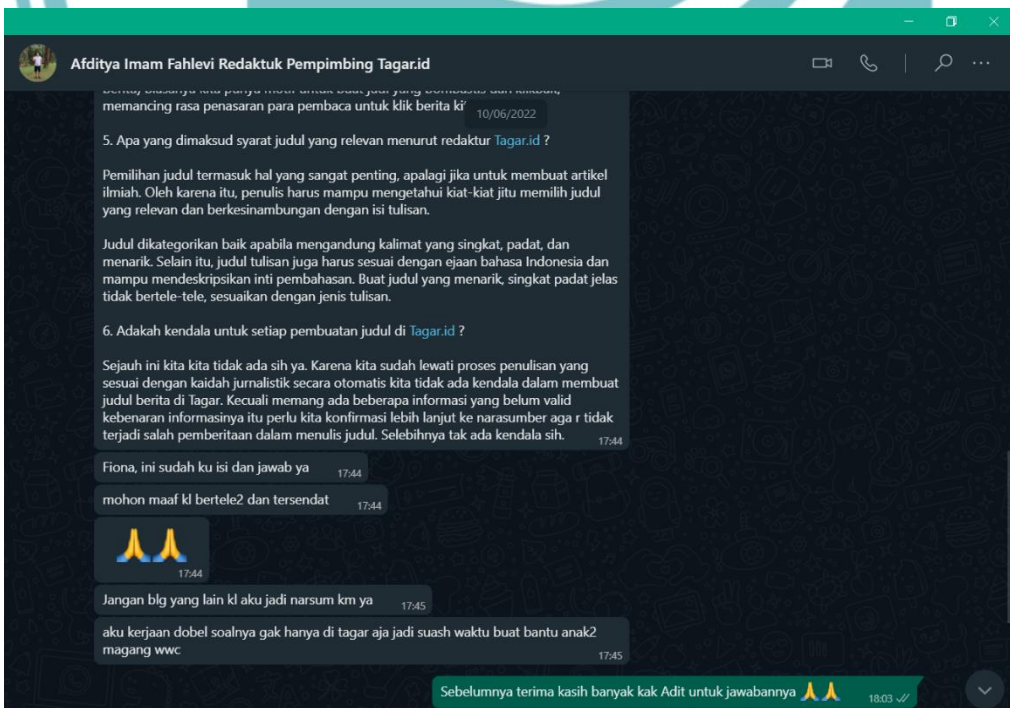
Afditya Imam Fahlevi Redaktuk Pempimbing Tagar.id

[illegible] memancing rasa penasaran para pembaca untuk klik berita ki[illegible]

10/06/2022

5. Apa yang dimaksud syarat judul yang relevan menurut redaktur Tagar.id ?

Pemilihan judul termasuk hal yang sangat penting, apalagi jika untuk membuat artikel ilmiah. Oleh karena itu, penulis harus mampu mengetahui kiat-kiat jitu memilih judul yang relevan dan berkesinambungan dengan isi tulisan.

Judul dikategorikan baik apabila mengandung kalimat yang singkat, padat, dan menarik. Selain itu, judul tulisan juga harus sesuai dengan ejaan bahasa Indonesia dan mampu mendeskripsikan inti pembahasan. Buat judul yang menarik, singkat padat jelas tidak bertele-tele, sesuaikan dengan jenis tulisan.

6. Adakah kendala untuk setiap pembuatan judul di Tagar.id ?

Sejauh ini kita kita tidak ada sih ya. Karena kita sudah lewati proses penulisan yang sesuai dengan kaidah jurnalistik secara otomatis kita tidak ada kendala dalam membuat judul berita di Tagar. Kecuali memang ada beberapa informasi yang belum valid kebenaran informasinya itu perlu kita konfirmasi lebih lanjut ke narasumber aga r tidak terjadi salah pemberitaan dalam menulis judul. Selebihnya tak ada kendala sih. 17:44

Fiona, ini sudah ku isi dan jawab ya 17:44

mohon maaf kl bertele2 dan tersendat 17:44

🙏🙏 17:44

Jangan blg yang lain kl aku jadi narsum km ya 17:45

aku kerjaan dobel soalnya gak hanya di tagar aja jadi suash waktu buat bantu anak2 magang wwc 17:45

Sebelumnya terima kasih banyak kak Adit untuk jawabannya 🙏🙏 18:03